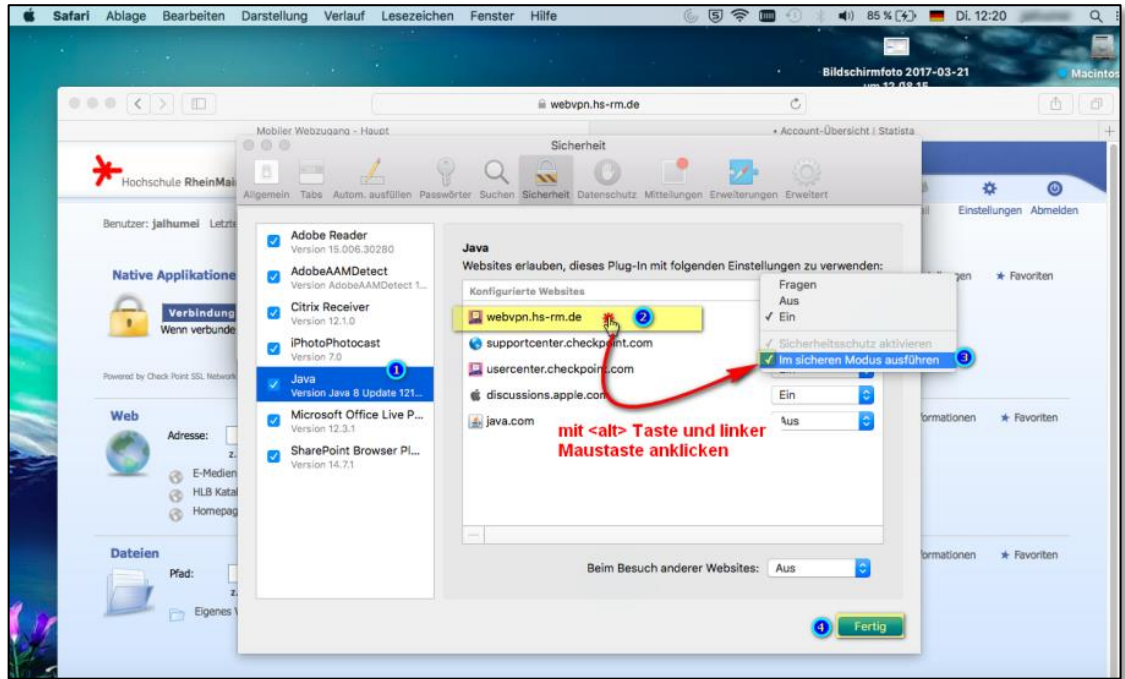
Safari Ablage Bearbeiten Darstellung Verlauf Lesezeichen Fenster Hilfe

85 % Di. 12:20

Bildschirmfoto 2017-03-21 um 12.08.15

Macintos

webvpn.hs-rm.de

Mobiler Webzugang - Haupt

Sicherheit

Account-Übersicht | Statista

Hochschule RheinMai

Allgemein Tabs Autom. ausfüllen Passwörter Suchen Sicherheit Datenschutz Mitteilungen Erweiterungen Erweitert

Einstellungen Abmelden

Benutzer: jalhumei Letzt

Native Applikatione

Verbindung

Wenn verbunde

Powered by Check Point SSL Network

Adobe Reader
Version 15.006.30280

AdobeAAMDetect
Version AdobeAAMDetect 1...

Citrix Receiver
Version 12.1.0

iPhotoPhotocast
Version 7.0

Java
Version Java 8 Update 121...

1

Microsoft Office Live P...
Version 12.3.1

SharePoint Browser Pl...
Version 14.7.1

Java

Websites erlauben, dieses Plug-In mit folgenden Einstellungen zu verwenden:

Konfigurierte Websites

webvpn.hs-rm.de

2

supportcenter.checkpoint.com

usercenter.checkpoint.com

discussions.apple.com

java.com

Fragen
Aus
✓ Ein

✓ Sicherheitsschutz aktivieren
✓ Im sicheren Modus ausführen

3

Ein

Aus

mit <alt> Taste und linker Maustaste anklicken

Beim Besuch anderer Websites: Aus

4

Fertig

agen ★ Favoriten

Web

Adresse:

E-Medien

HLB Katal

Homepag

formationen ★ Favoriten

Dateien

Pfad:

Eigenes

formationen ★ Favoriten